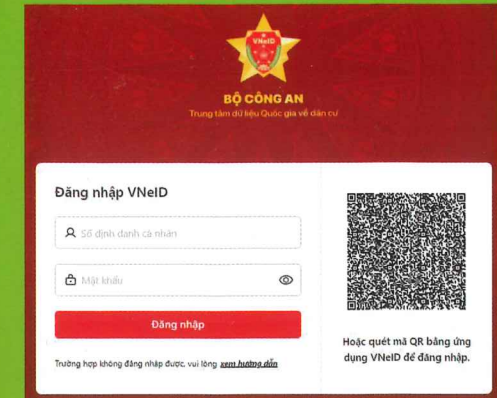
VNeID

BỘ CÔNG AN

Trung tâm dữ liệu Quốc gia về dân cư

Đăng nhập VNeID

Số định danh cá nhân

Mật khẩu

Đăng nhập

Trường hợp không đăng nhập được, vui lòng xem hướng dẫn

Hoặc quét mã QR bằng ứng dụng VNeID để đăng nhập.